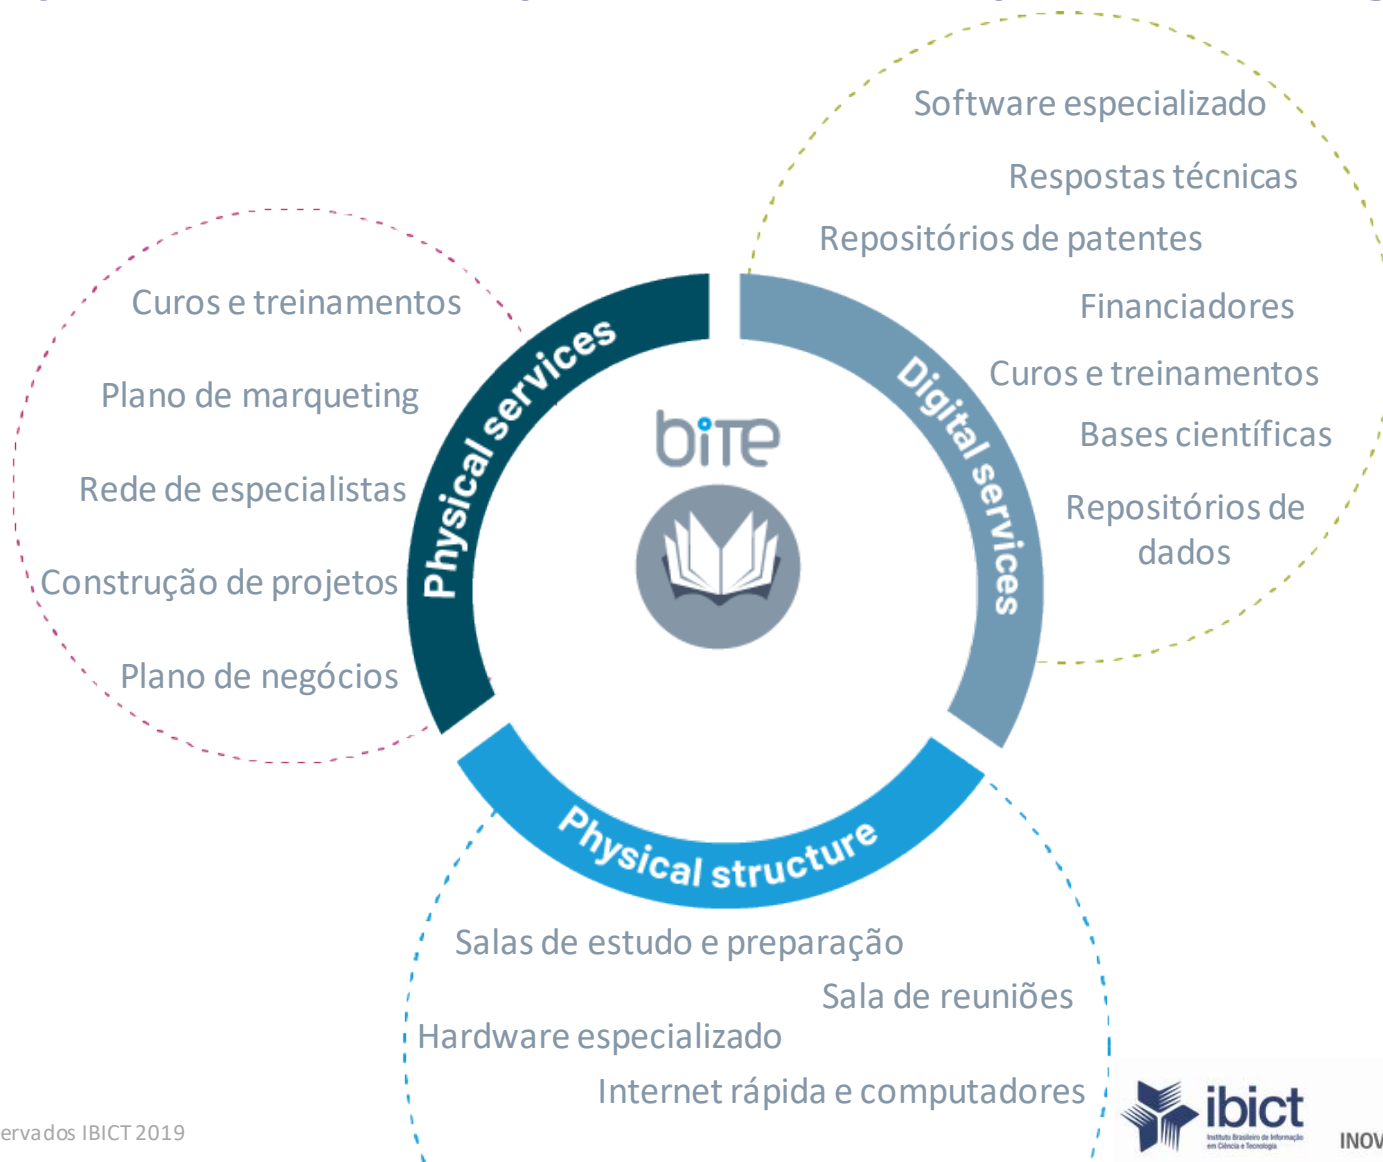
Software especializado
Respostas técnicas
Repositórios de patentes
Financiadores
Curos e treinamentos
Bases científicas
Repositórios de dados

Curos e treinamentos
Plano de marqueting
Rede de especialistas
Construção de projetos
Plano de negócios

Physical services
Digital services
biTe
Physical structure

Salas de estudo e preparação
Sala de reuniões
Hardware especializado
Internet rápida e computadores

ervados IBICT 2019
ibict
Instituto Brasileiro de Informação em Ciência e Tecnologia
INOV